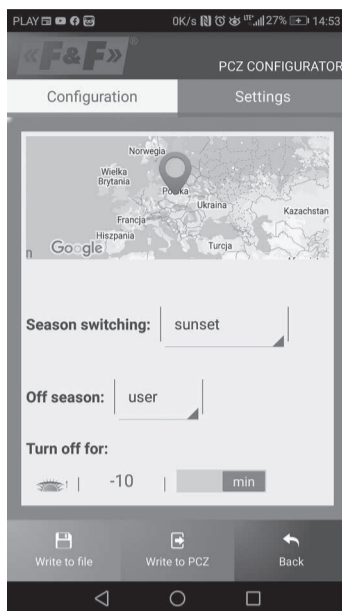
PLAY 0K/s 27% 14:53

«F&F»

PCZ CONFIGURATOR

Configuration

Settings

Norwegia

Wielka Brytania

Polska

Ukraina

Kazachstan

Francja

Hiszpania

Turcja

Google

Season switching:

sunset

Off season:

user

Turn off for:

-10

min

Write to file

Write to PCZ

Back